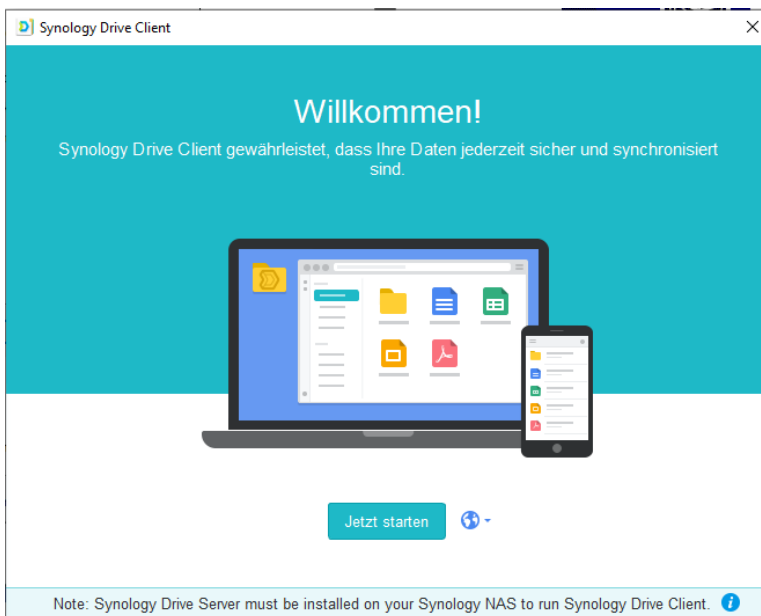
Synology Drive Client

Willkommen!

Synology Drive Client gewährleistet, dass Ihre Daten jederzeit sicher und synchronisiert sind.

Jetzt starten

Note: Synology Drive Server must be installed on your Synology NAS to run Synology Drive Client.